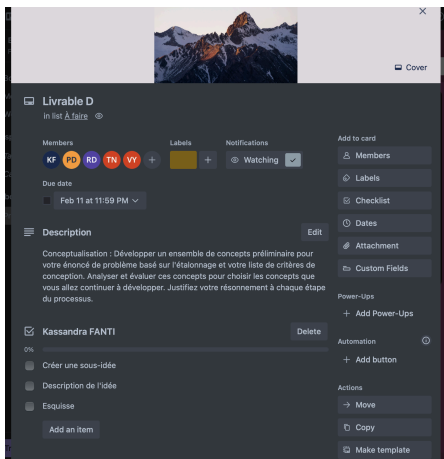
×

Cover

Livrable D

in list À faire

Members

KF PD RD TN VY +

Labels

+

Notifications

Watching ✓

Due date

Feb 11 at 11:59 PM

Description

Edit

Conceptualisation : Développer un ensemble de concepts préliminaire pour votre énoncé de problème basé sur l'étalonnage et votre liste de critères de conception. Analyser et évaluer ces concepts pour choisir les concepts que vous allez continuer à développer. Justifiez votre résonnement à chaque étape du processus.

Kassandra FANTI

Delete

0%

Créer une sous-idée

Description de l'idée

Esquisse

Add an item

Add to card

Members

Labels

Checklist

Dates

Attachment

Custom Fields

Power-Ups

+ Add Power-Ups

Automation

+ Add button

Actions

Move

Copy

Make template